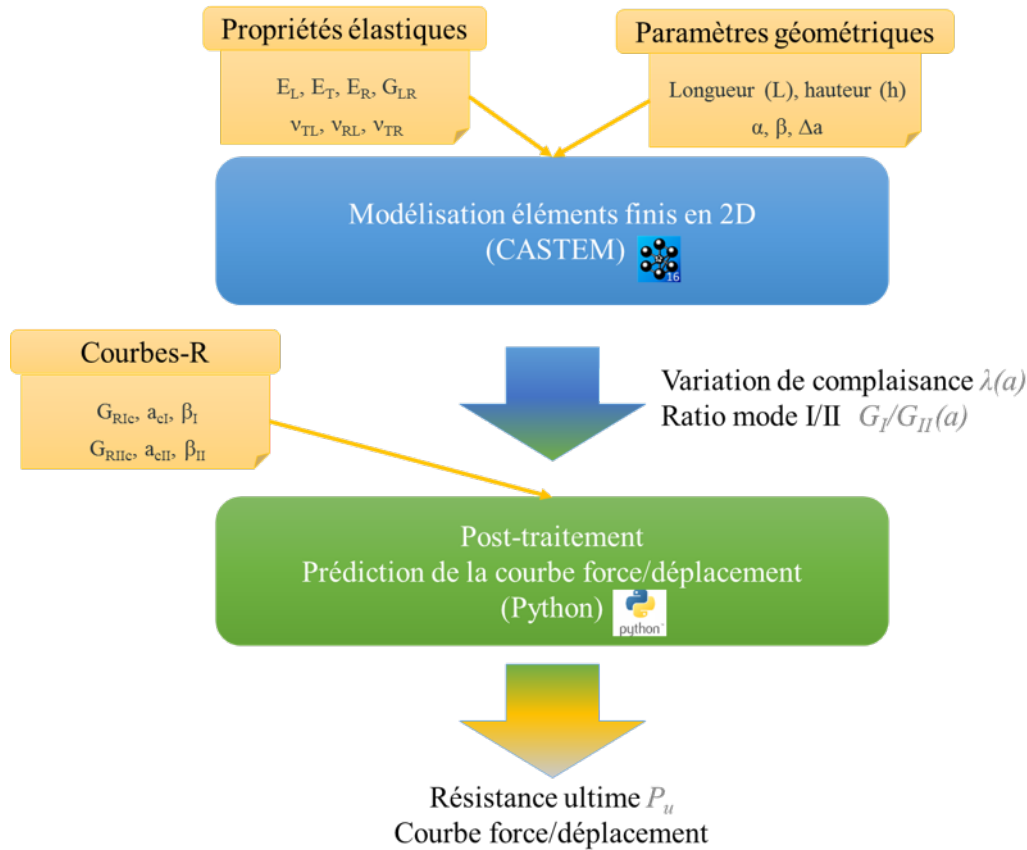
Propriétés élastiques

$E_L$, $E_T$, $E_R$, $G_{LR}$
$\nu_{TL}$, $\nu_{RL}$, $\nu_{TR}$

Paramètres géométriques

Longueur (L), hauteur (h)
α, β, Δa

Modélisation éléments finis en 2D
(CASTEM)

16

Courbes-R

$G_{RIc}$, $a_{cI}$, $\beta_I$
$G_{RIIc}$, $a_{cII}$, $\beta_{II}$

Variation de complaisance $\lambda(a)$
Ratio mode I/II $G_I/G_{II}(a)$

Post-traitement
Prédiction de la courbe force/déplacement
(Python)

python

Résistance ultime $P_u$
Courbe force/déplacement